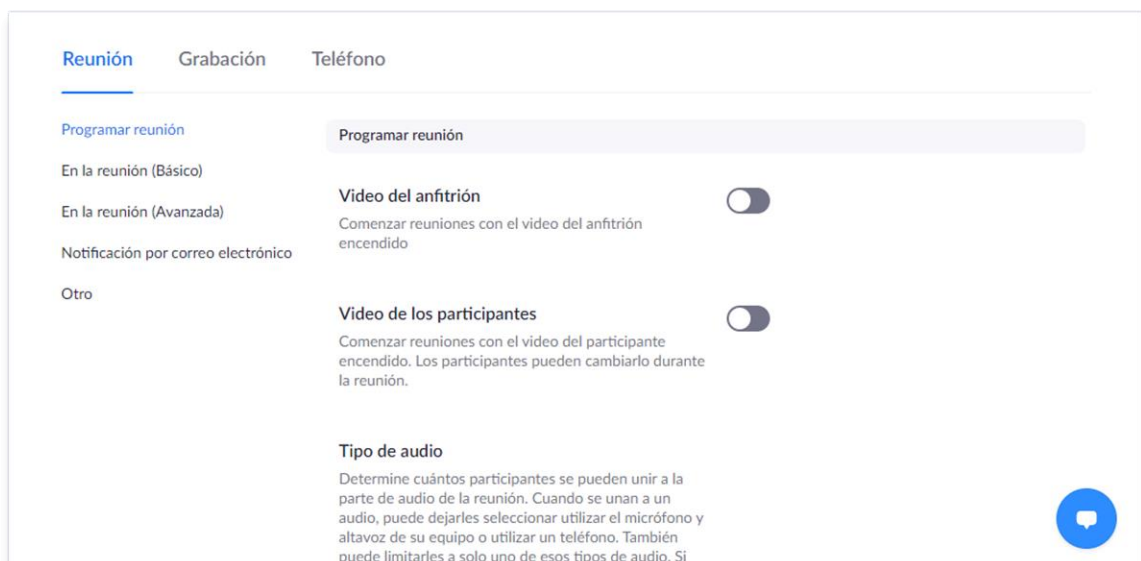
Reunión Grabación Teléfono

Programar reunión

En la reunión (Básico)

En la reunión (Avanzada)

Notificación por correo electrónico

Otro

Programar reunión

Video del anfitrión
Comenzar reuniones con el video del anfitrión encendido

Video de los participantes
Comenzar reuniones con el video del participante encendido. Los participantes pueden cambiarlo durante la reunión.

Tipo de audio
Determine cuántos participantes se pueden unir a la parte de audio de la reunión. Cuando se unan a un audio, puede dejarles seleccionar utilizar el micrófono y altavoz de su equipo o utilizar un teléfono. También puede limitarles a solo uno de esos tipos de audio. Si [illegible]